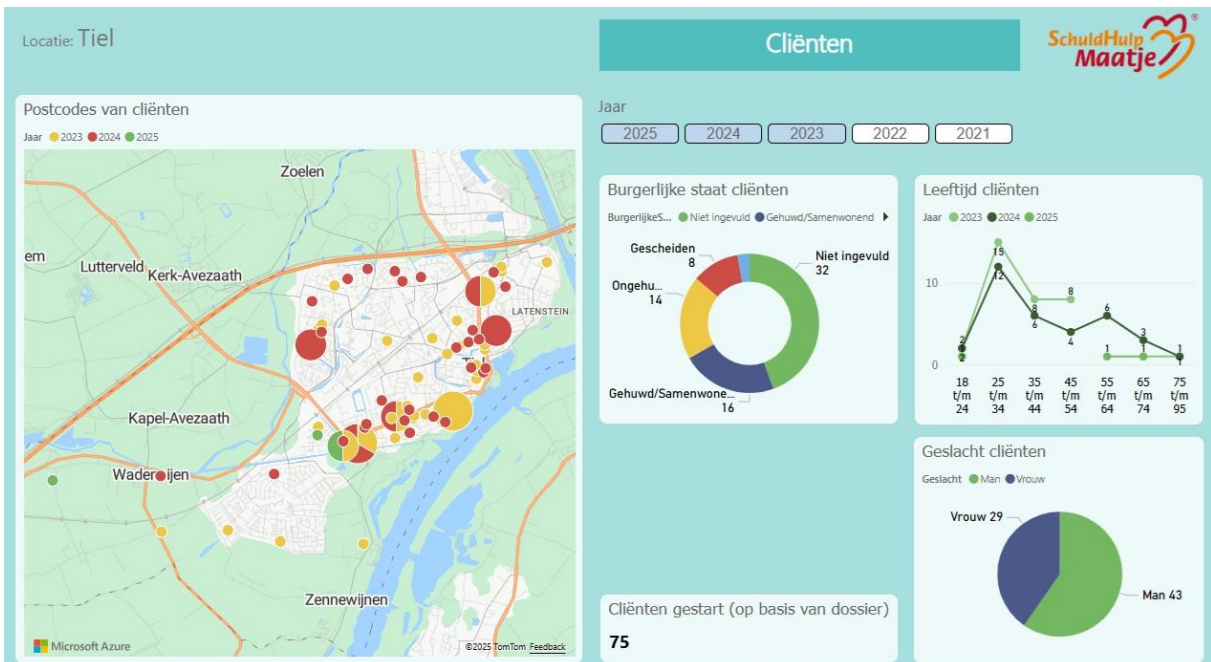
Locatie: Tiel

Cliënten

SchuldHulp Maatje ®

Postcodes van cliënten
Jaar ● 2023 ● 2024 ● 2025

Zoelen
em
Lutterveld Kerk-Avezaath
LATENSTEIN
Kapel-Avezaath
Waderoijen
Zennewijnen
Microsoft Azure
©2025 TomTom Feedback

Jaar
2025 2024 2023 2022 2021

Burgerlijke staat cliënten
BurgerlijkeS... ● Niet ingevuld ● Gehuwd/Samenwonend ▸
Gescheiden 8
Niet ingevuld 32
Ongehu... 14
Gehuwd/Samenwone... 16

Leeftijd cliënten
Jaar ● 2023 ● 2024 ● 2025
10
0
2
2
15
12
8
8
6
6
4
1
3
1
1
1
18 t/m 24
25 t/m 34
35 t/m 44
45 t/m 54
55 t/m 64
65 t/m 74
75 t/m 95

Geslacht cliënten
Geslacht ● Man ● Vrouw
Vrouw 29
Man 43

Cliënten gestart (op basis van dossier)
75